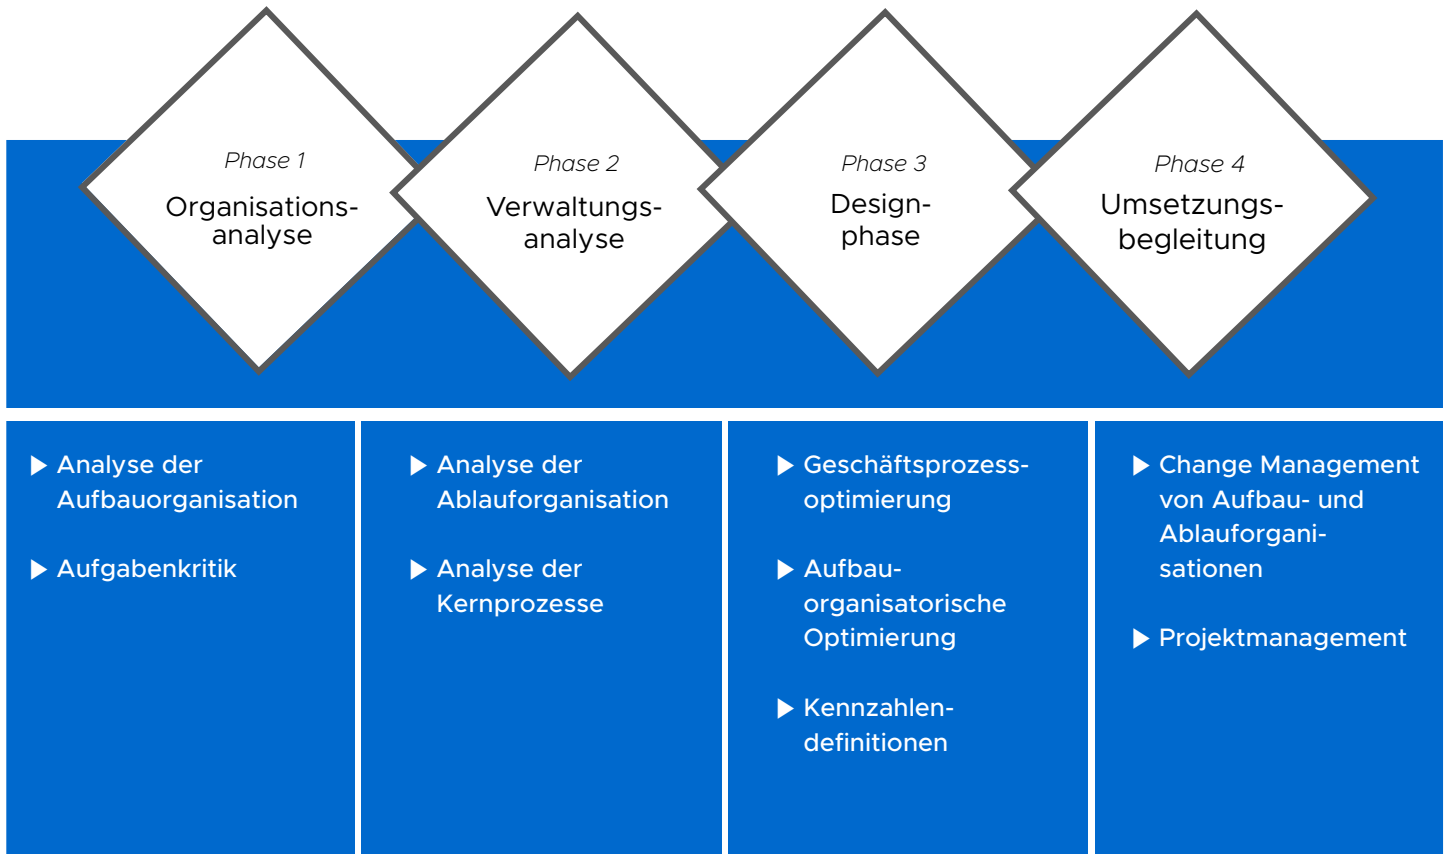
Phase 1
Organisationsanalyse

Phase 2
Verwaltungsanalyse

Phase 3
Designphase

Phase 4
Umsetzungsbegleitung

▶ Analyse der Aufbauorganisation

▶ Aufgabenkritik

▶ Analyse der Ablauforganisation

▶ Analyse der Kernprozesse

▶ Geschäftsprozessoptimierung

▶ Aufbauorganisatorische Optimierung

▶ Kennzahlendefinitionen

▶ Change Management von Aufbau- und Ablauforganisationen

▶ Projektmanagement